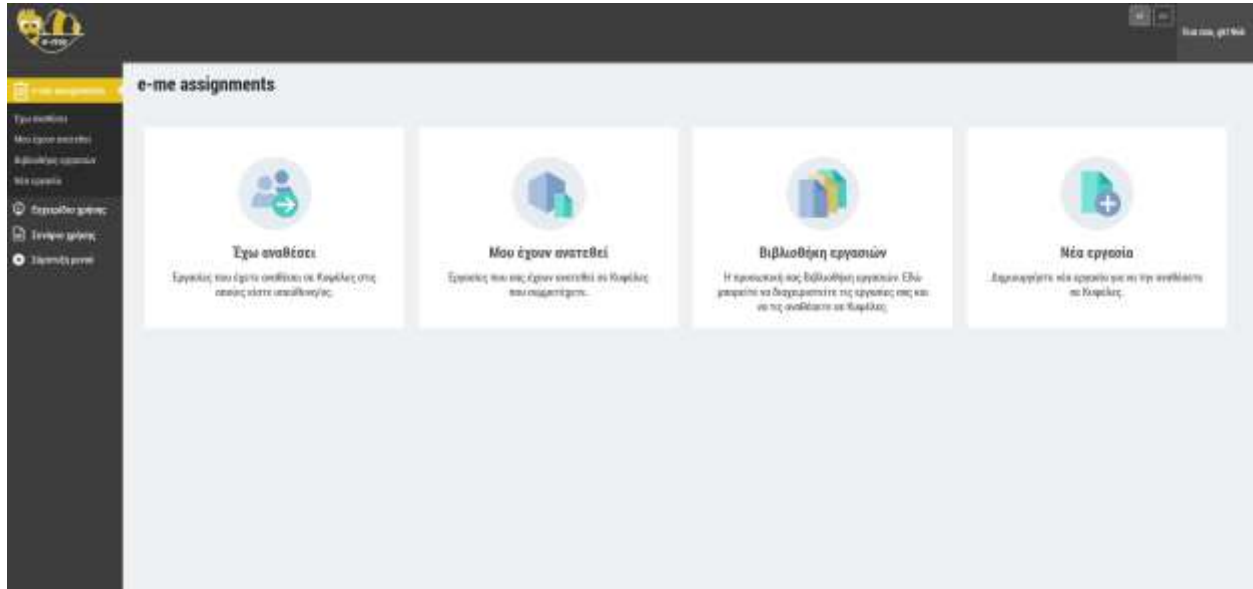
e-me

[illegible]

e-me assignments

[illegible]
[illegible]
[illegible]
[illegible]
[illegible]
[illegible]
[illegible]

e-me assignments

Έχω αναθέσει
Εργασίες που έχετε αναθέσει σε Κυψέλες στις οποίες είστε υπεύθυνος/ος.

Μου έχουν ανατεθεί
Εργασίες που σας έχουν ανατεθεί σε Κυψέλες που συμμετέχετε.

Βιβλιοθήκη εργασιών
Η προσωπική σας Βιβλιοθήκη εργασιών. Εδώ μπορείτε να διαχειριστείτε τις εργασίες σας και να τις αναθέσετε σε Κυψέλες.

Νέα εργασία
Δημιουργήστε νέα εργασία για να την αναθέσετε σε Κυψέλες.